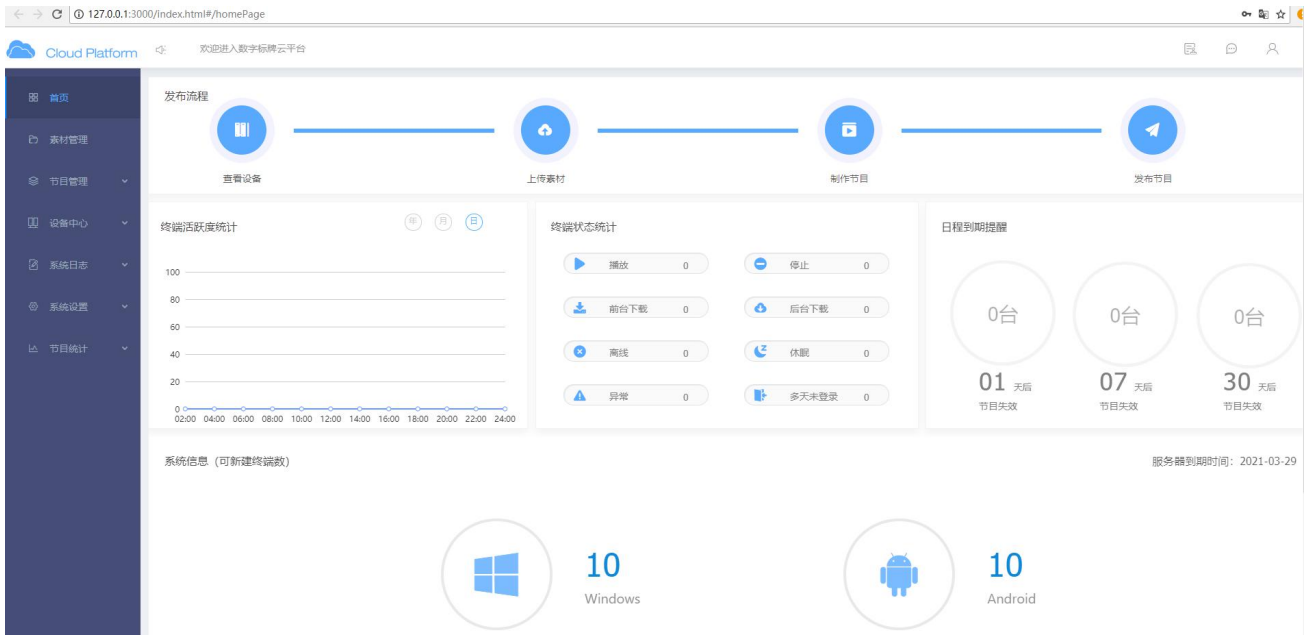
127.0.0.1:3000/index.html#/homePage

Cloud Platform 欢迎进入数字标牌云平台

首页
素材管理
节目管理
设备中心
系统日志
系统设置
节目统计

发布流程

查看设备
上传素材
制作节目
发布节目

终端活跃度统计
年 月 日

100
80
60
40
20
0
02:00 04:00 06:00 08:00 10:00 12:00 14:00 16:00 18:00 20:00 22:00 24:00

终端状态统计

| | |
|---|---|
| 播放 0 | 停止 0 |
| 前台下载 0 | 后台下载 0 |
| 离线 0 | 休眠 0 |
| 异常 0 | 多天未登录 0 |

日程到期提醒

0台
01 天后
节目失效

0台
07 天后
节目失效

0台
30 天后
节目失效

系统信息（可新建终端数）

服务器到期时间：2021-03-29

10
Windows

10
Android